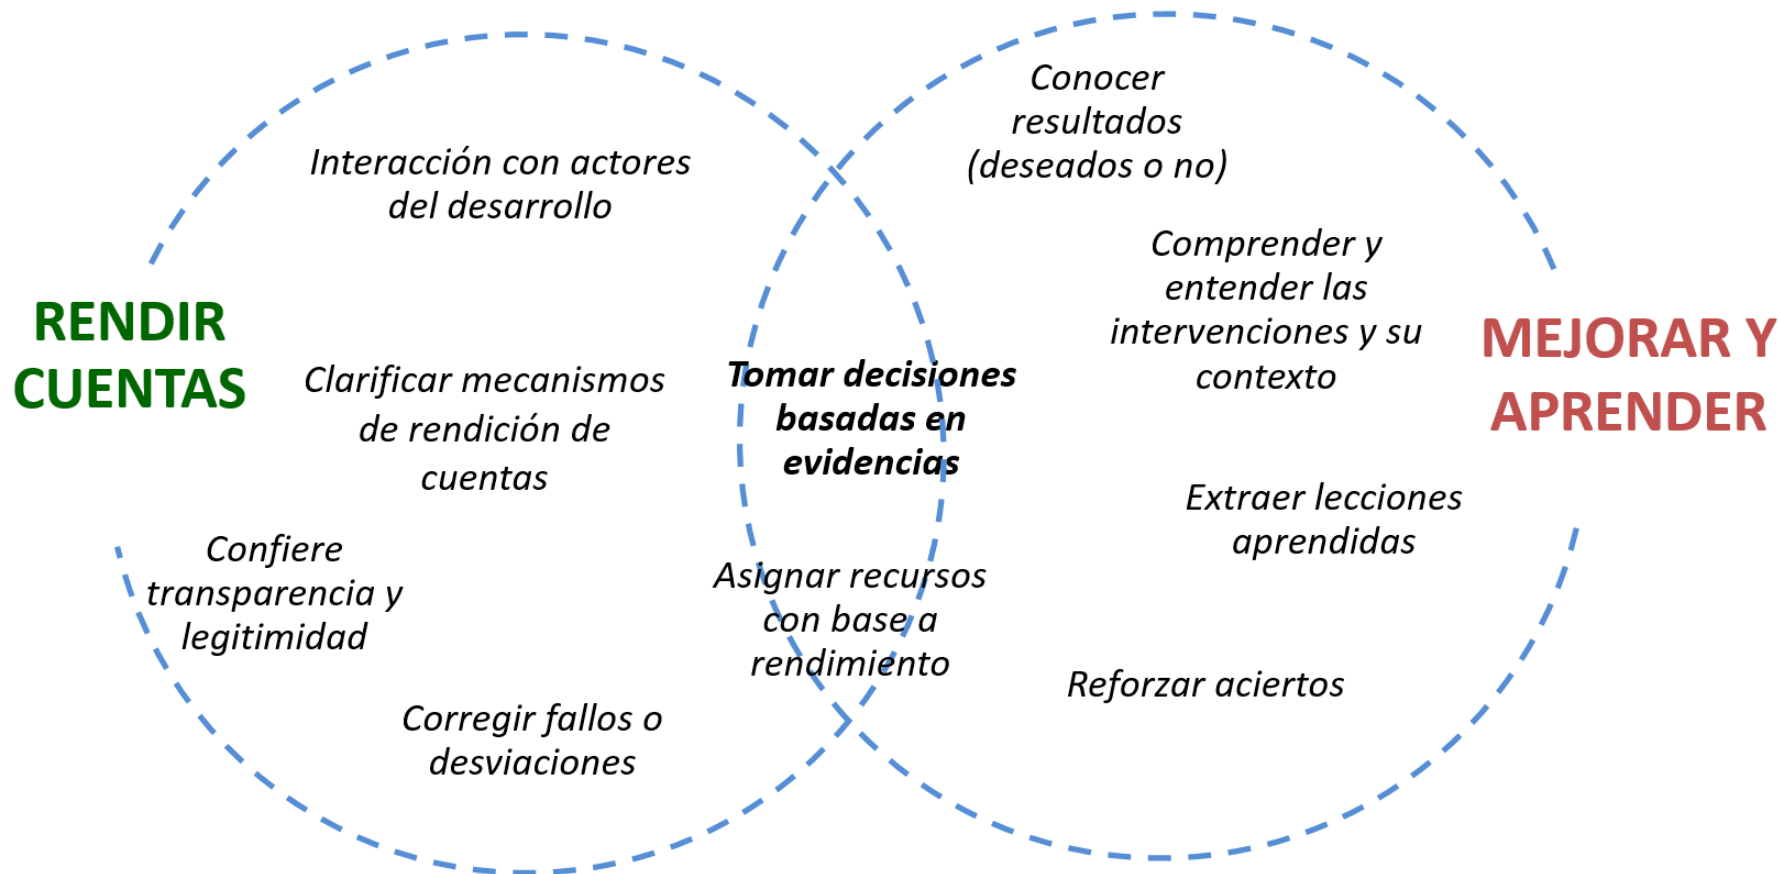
RENDIR CUENTAS

Interacción con actores del desarrollo

Clarificar mecanismos de rendición de cuentas

Confiere transparencia y legitimidad

Corregir fallos o desviaciones

Tomar decisiones basadas en evidencias

Asignar recursos con base a rendimiento

Conocer resultados (deseados o no)

Comprender y entender las intervenciones y su contexto

Extraer lecciones aprendidas

Reforzar aciertos

MEJORAR Y APRENDER